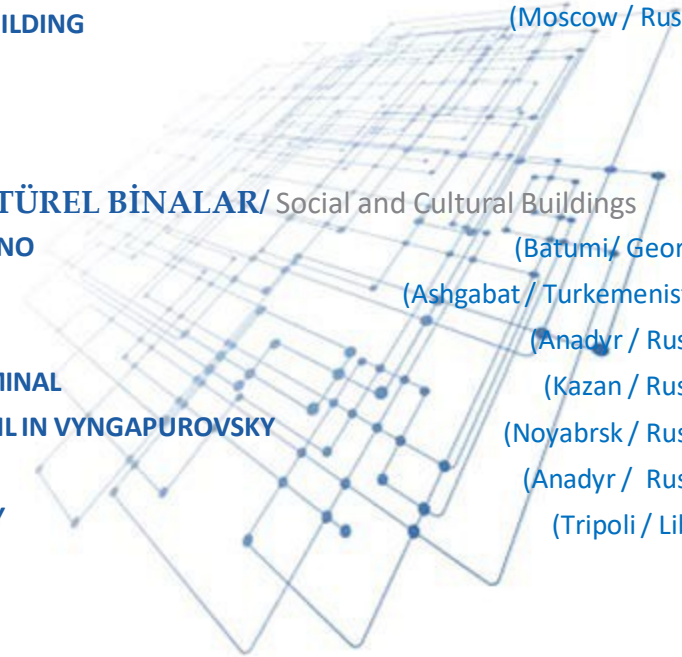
ILDING

(Moscow / Rus

TÜREL BİNALAR/ Social and Cultural Buildings

NO

(Batumi/ Geor

(Ashgabat / Turkemenis

(Anadyr / Rus

INAL

(Kazan / Rus

IL IN VYNGAPUROVSKY

(Noyabrsk / Rus

(Anadyr / Rus

Y

(Tripoli / Li